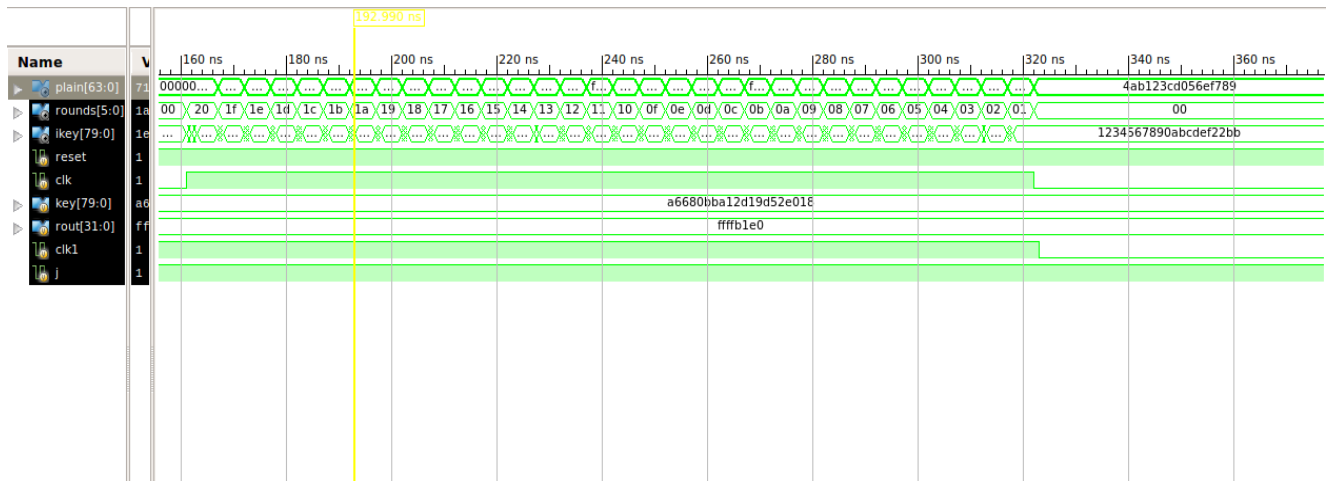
192.990 ns

Name | V | 160 ns | 180 ns | 200 ns | 220 ns | 240 ns | 260 ns | 280 ns | 300 ns | 320 ns | 340 ns | 360 ns

plain[63:0] 71 00000... ... ... ... ... ... ... ... ... ... ... ... ... ... ... ... f... ... ... ... ... f... ... ... ... ... ... ... ... ... ... ... ... ... 4ab123cd056ef789

rounds[5:0] 1a 00 20 1f 1e 1d 1c 1b 1a 19 18 17 16 15 14 13 12 11 10 0f 0e 0d 0c 0b 0a 09 08 07 06 05 04 03 02 01 00

ikey[79:0] 1e ... ... ... ... ... ... ... ... ... ... ... ... ... ... ... ... ... ... ... ... ... ... ... ... ... ... ... ... ... ... ... ... ... 1234567890abcdef22bb

reset 1

clk 1

key[79:0] a6 a6680bba12d19d52e018

rout[31:0] ff ffffb1e0

clk1 1

j 1